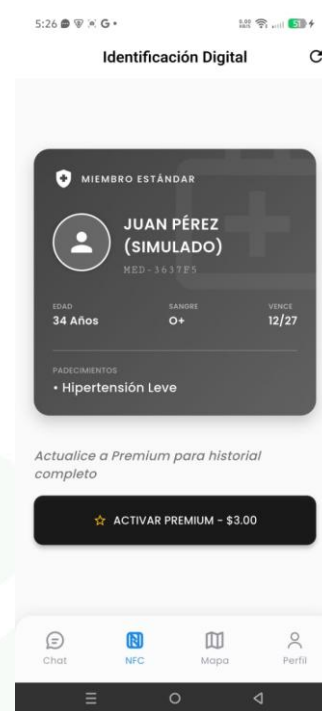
5:26 G •

Identificación Digital

MIEMBRO ESTÁNDAR

JUAN PÉREZ (SIMULADO)

MED-3637F5

EDAD
34 Años

SANGRE
O+

VENCE
12/27

PADECIMIENTOS
• Hipertensión Leve

Actualice a Premium para historial completo

ACTIVAR PREMIUM - $3.00

Chat

NFC

Mapa

Perfil